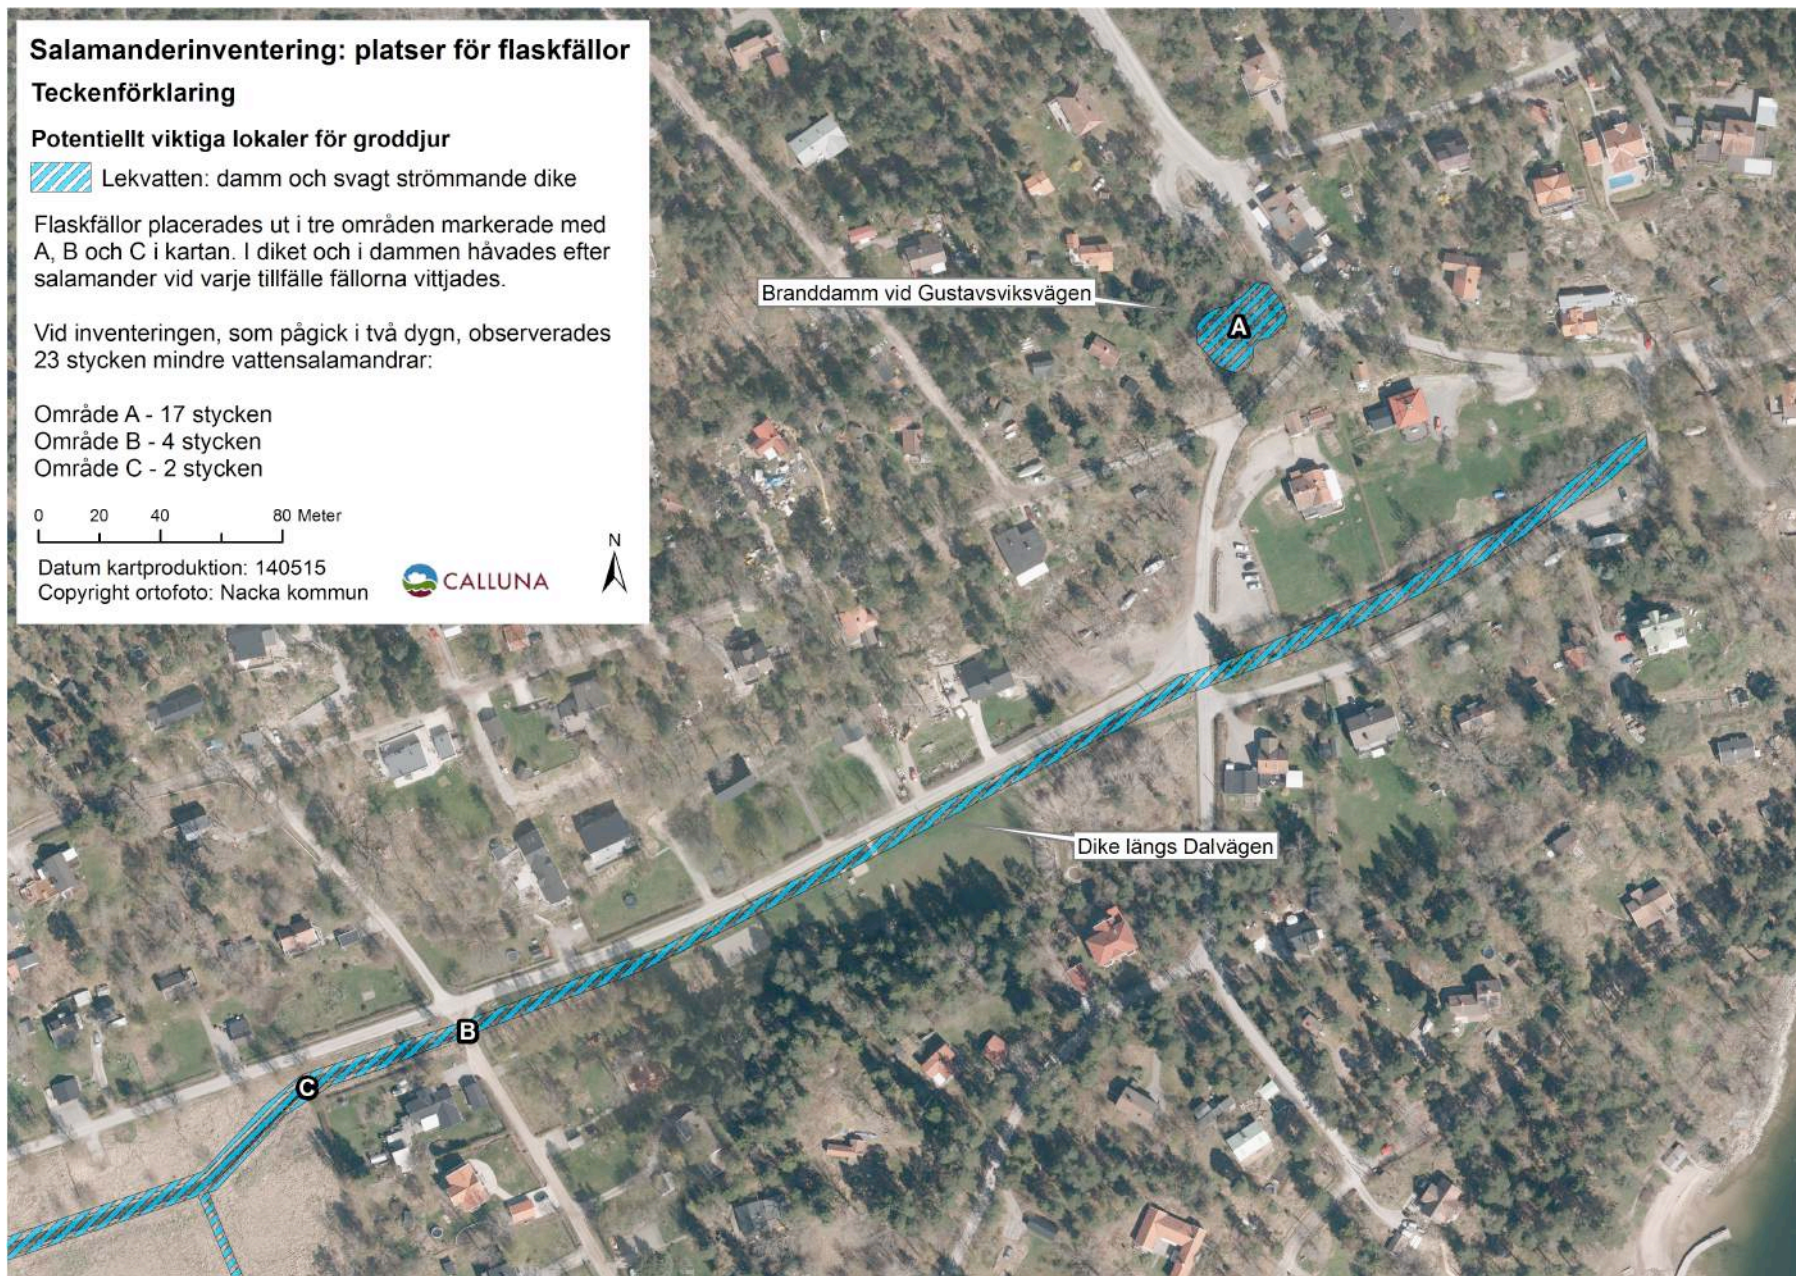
Salamanderinventering: platser för flaskfällor

Teckenförklaring

Potentiellt viktiga lokaler för groddjur

Lekvatten: damm och svagt strömmande dike

Flaskfällor placerades ut i tre områden markerade med A, B och C i kartan. I diket och i dammen håvades efter salamander vid varje tillfälle fällorna vittjades.

Vid inventeringen, som pågick i två dygn, observerades 23 stycken mindre vattensalamandrar:

Område A - 17 stycken
Område B - 4 stycken
Område C - 2 stycken

0 20 40 80 Meter

Datum kartproduktion: 140515
Copyright ortofoto: Nacka kommun

CALLUNA

N

Branddamm vid Gustavsviksvägen

A

Dike längs Dalvägen

B

C